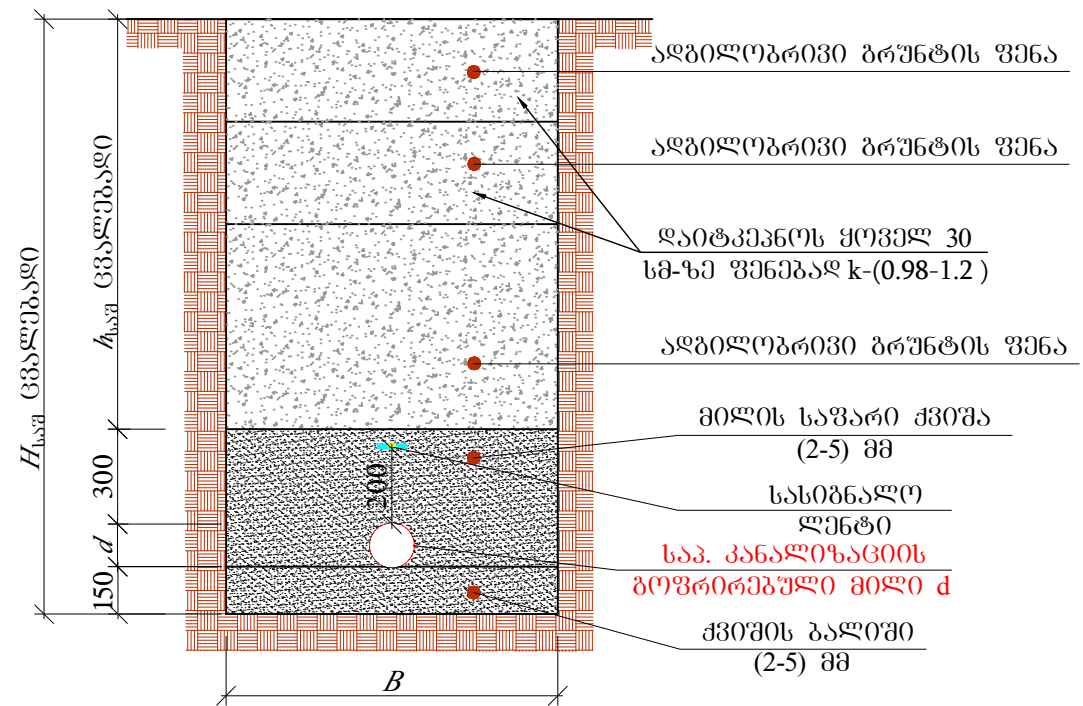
ადგილობრივი გრუნტის ფენა

ადგილობრივი გრუნტის ფენა

დაიტკეპნოს ყოველ 30 სმ-ზე ფენებად k-(0.98-1.2 )

ადგილობრივი გრუნტის ფენა

მილის საფარი ქვიშა (2-5) მმ

სასიგნალო ლენტი

საკ. კანალიზაციის გოფრირებული მილი d

ქვიშის ბალიში (2-5) მმ

$H_{სა}$ ცვალებადი

$h_{სა}$ ცვალებადი

300

300

d

150

B